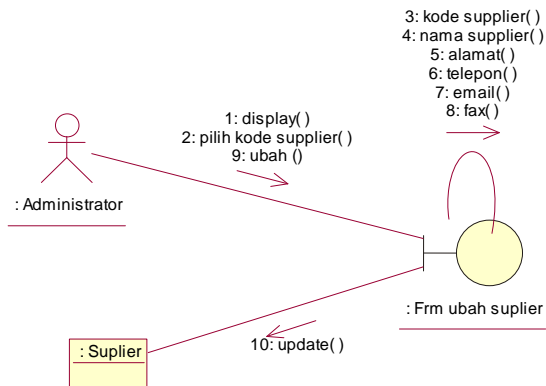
3: kode supplier( )
4: nama supplier( )
5: alamat( )
6: telepon( )
7: email( )
8: fax( )

1: display( )
2: pilih kode supplier( )
9: ubah ()

: Administrator

: Frm ubah suplier

: Suplier

10: update( )